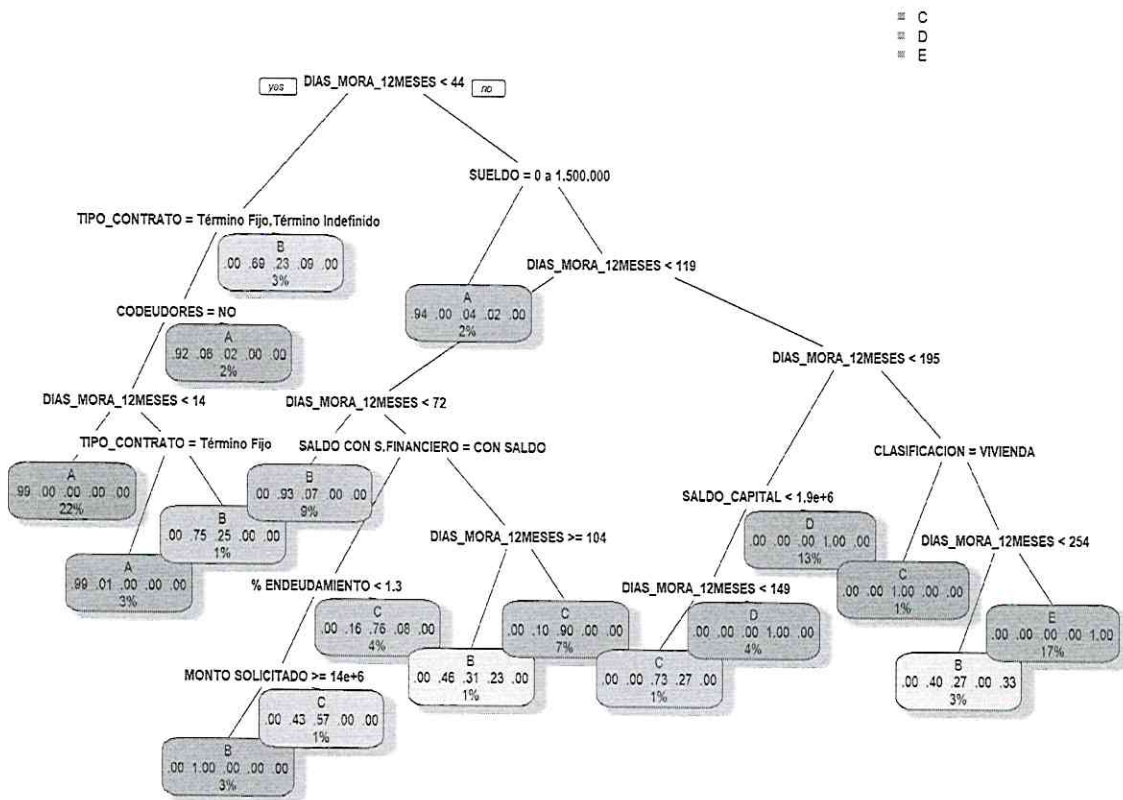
C
D
E

yes DIAS_MORA_12MESES < 44 no

SUELDO = 0 a 1.500.000

TIPO_CONTRATO = Término Fijo,Término Indefinido

B
.00 .69 .23 .09 .00
3%

DIAS_MORA_12MESES < 119

A
.94 .00 .04 .02 .00
2%

CODEUDORES = NO

A
.92 .08 .02 .00 .00
2%

DIAS_MORA_12MESES < 195

DIAS_MORA_12MESES < 14

DIAS_MORA_12MESES < 72

TIPO_CONTRATO = Término Fijo

SALDO CON S.FINANCIERO = CON SALDO

CLASIFICACION = VIVIENDA

A
.99 .00 .00 .00 .00
22%

B
.00 .93 .07 .00 .00
9%

SALDO_CAPITAL < 1.9e+6

B
.00 .75 .25 .00 .00
1%

D
.00 .00 .00 1.00 .00
13%

DIAS_MORA_12MESES >= 104

DIAS_MORA_12MESES < 254

A
.99 .01 .00 .00 .00
3%

% ENDEUDAMIENTO < 1.3

DIAS_MORA_12MESES < 149

C
.00 .00 1.00 .00 .00
1%

C
.00 .16 .76 .08 .00
4%

C
.00 .10 .90 .00 .00
7%

D
.00 .00 .00 1.00 .00
4%

E
.00 .00 .00 .00 1.00
17%

MONTO SOLICITADO >= 14e+6

B
.00 .46 .31 .23 .00
1%

C
.00 .00 .73 .27 .00
1%

B
.00 .40 .27 .00 .33
3%

C
.00 .43 .57 .00 .00
1%

B
.00 1.00 .00 .00 .00
3%